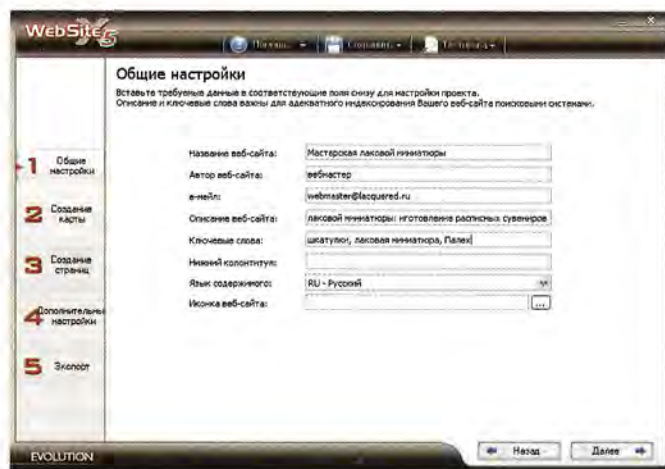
WebSite X5

Помощь | Сохранить | Настройка

Общие настройки

Вставьте требуемые данные в соответствующие поля снизу для настройки проекта.
Описание и ключевые слова важны для адекватного индексирования Вашего веб-сайта поисковыми системами.

1 Общие настройки

2 Создание карты

3 Создание страниц

4 Дополнительные настройки

5 Экспорт

| | |
|---|---|
| Название веб-сайта: | Мастерская лаковой миниатюры |
| Автор веб-сайта: | вебмастер |
| е-мейл: | webmaster@lacquered.ru |
| Описание веб-сайта: | лаковой миниатюры: изготовление расписных сувениров |
| Ключевые слова: | шкатулки, лаковая миниатюра, Палех |
| Нижний колонтитул: | |
| Язык содержимого: | RU - Русский |
| Иконка веб-сайта: | ... |

EVOLUTION

Назад | Далее